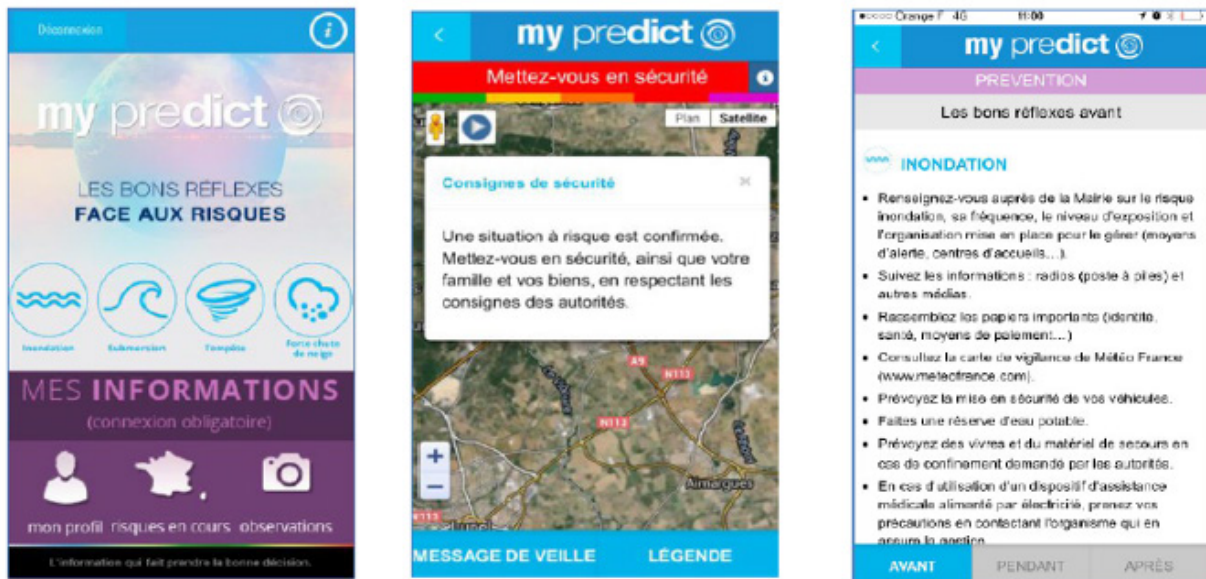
Déconnexion

my predict

LES BONS RÉFLEXES
FACE AUX RISQUES

Inondation Submersion Tempête Forte chute de neige

MES INFORMATIONS
(connexion obligatoire)

mon profil risques en cours observations

L'information qui fait prendre la bonne décision.

my predict

Mettez-vous en sécurité

Plan Satellite

Consignes de sécurité

Une situation à risque est confirmée. Mettez-vous en sécurité, ainsi que votre famille et vos biens, en respectant les consignes des autorités.

A9
N113
N112
Aimargues
Lunel

MESSAGE DE VEILLE LÉGENDE

Orange F 4G 11:00

my predict

PREVENTION

Les bons réflexes avant

INONDATION

• Renseignez-vous auprès de la Mairie sur le risque inondation, sa fréquence, le niveau d'exposition et l'organisation mise en place pour le gérer (moyens d'alerte, centres d'accueils...).
• Suivez les informations : radios (poste à piles) et autres médias.
• Rassemblez les papiers importants (identité, santé, moyens de paiement...)
• Consultez la carte de vigilance de Météo France (www.meteofrance.com).
• Prévoyez la mise en sécurité de vos véhicules.
• Faites une réserve d'eau potable.
• Prévoyez des vivres et du matériel de secours en cas de confinement demandé par les autorités.
• En cas d'utilisation d'un dispositif d'assistance médicale alimenté par électricité, prenez vos précautions en contactant l'organisme qui en assure la gestion.

AVANT PENDANT APRÈS